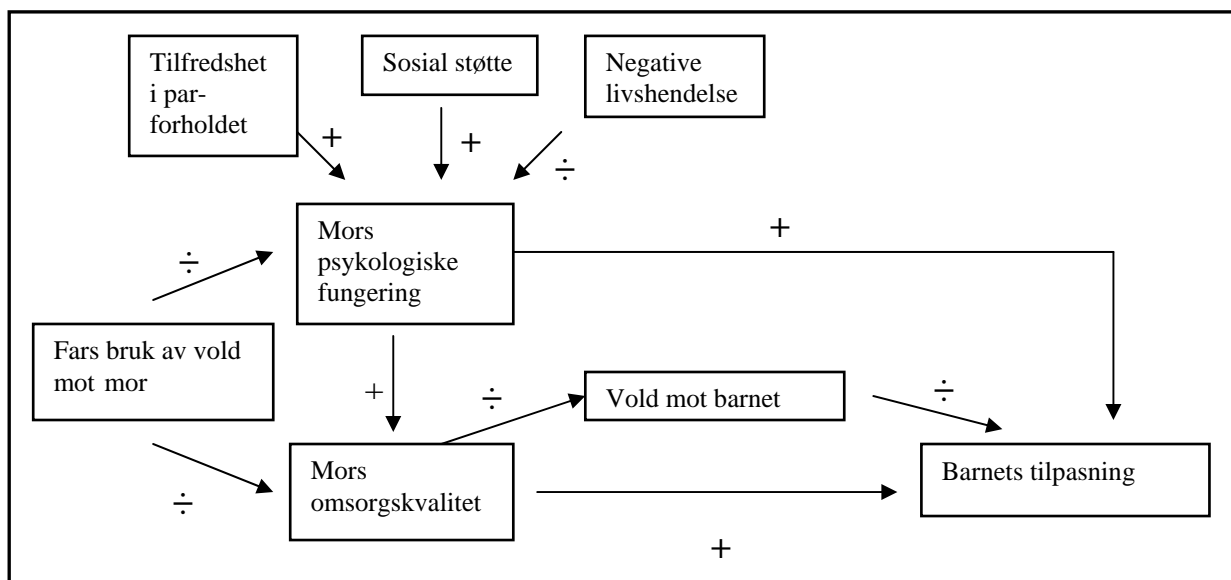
Tilfredshet i parforholdet

Sosial støtte

Negative livshendelse

+

+

÷

Mors psykologiske fungering

+

÷

Fars bruk av vold mot mor

+

÷

Vold mot barnet

÷

÷

Mors omsorgskvalitet

Barnets tilpasning

+